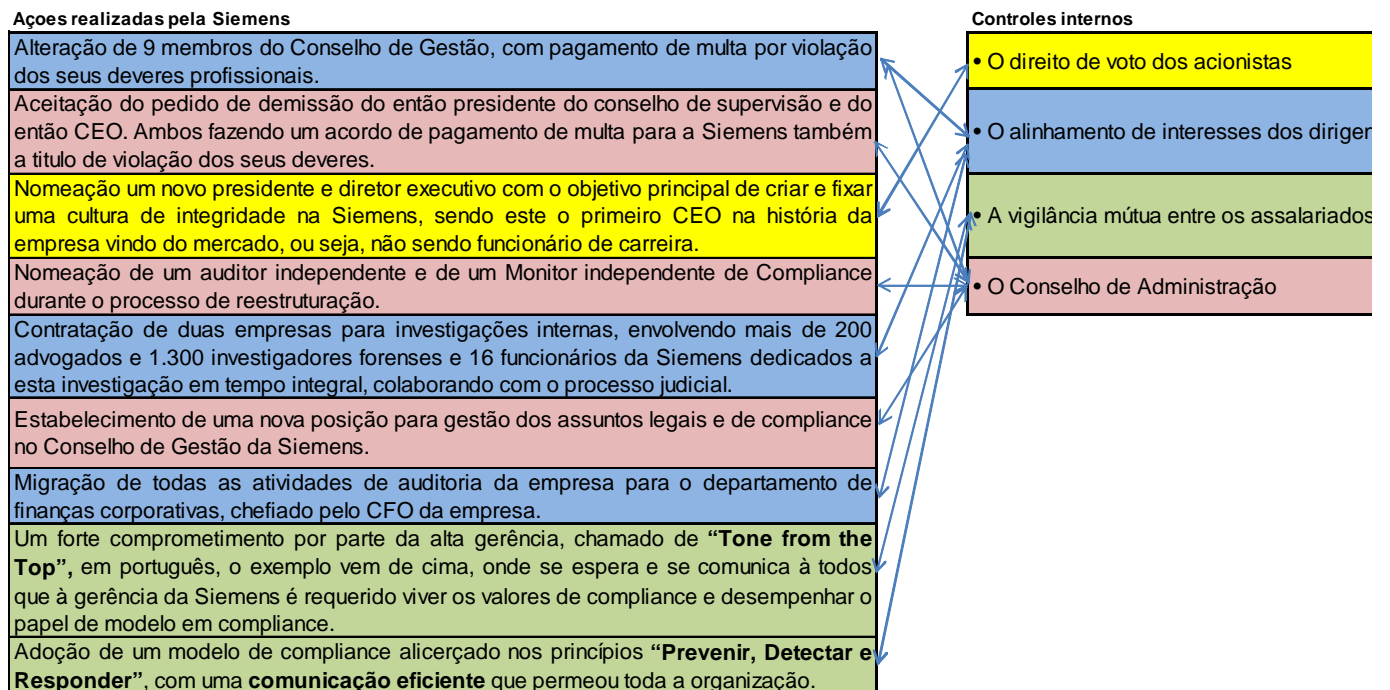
Açoes realizadas pela Siemens

| |
|---|
| Alteração de 9 membros do Conselho de Gestão, com pagamento de multa por violação dos seus deveres profissionais. |
| Aceitação do pedido de demissão do então presidente do conselho de supervisão e do então CEO. Ambos fazendo um acordo de pagamento de multa para a Siemens também a titulo de violação dos seus deveres. |
| Nomeação um novo presidente e diretor executivo com o objetivo principal de criar e fixar uma cultura de integridade na Siemens, sendo este o primeiro CEO na história da empresa vindo do mercado, ou seja, não sendo funcionário de carreira. |
| Nomeação de um auditor independente e de um Monitor independente de Compliance durante o processo de reestruturação. |
| Contratação de duas empresas para investigações internas, envolvendo mais de 200 advogados e 1.300 investigadores forenses e 16 funcionários da Siemens dedicados a esta investigação em tempo integral, colaborando com o processo judicial. |
| Estabelecimento de uma nova posição para gestão dos assuntos legais e de compliance no Conselho de Gestão da Siemens. |
| Migração de todas as atividades de auditoria da empresa para o departamento de finanças corporativas, chefiado pelo CFO da empresa. |
| Um forte comprometimento por parte da alta gerência, chamado de **"Tone from the Top",** em português, o exemplo vem de cima, onde se espera e se comunica à todos que à gerência da Siemens é requerido viver os valores de compliance e desempenhar o papel de modelo em compliance. |
| Adoção de um modelo de compliance alicerçado nos princípios **"Prevenir, Detectar e Responder"**, com uma **comunicação eficiente** que permeou toda a organização. |

Controles internos

| |
|---|
| • O direito de voto dos acionistas |
| • O alinhamento de interesses dos diriger |
| • A vigilância mútua entre os assalariados |
| • O Conselho de Administração |